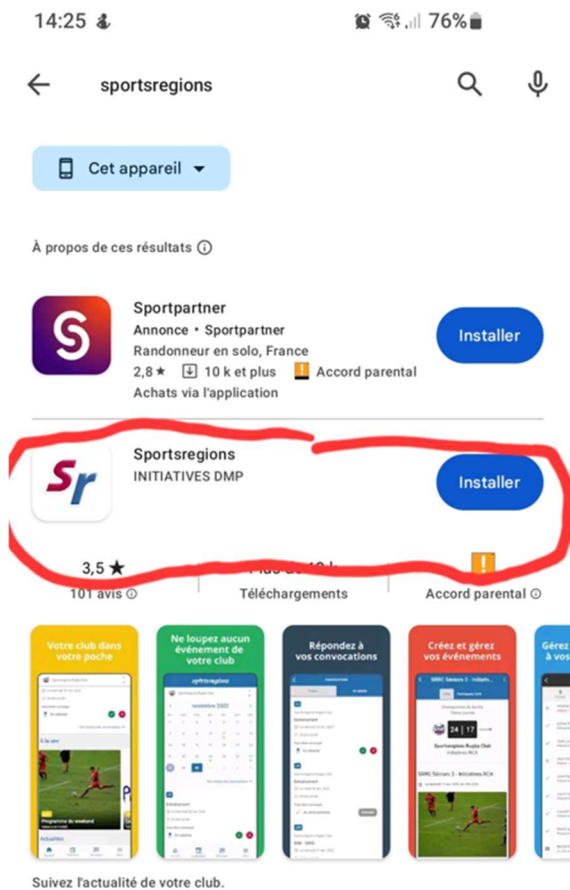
14:25

76%

sportsregions

Cet appareil

À propos de ces résultats

Sportpartner
Annonce • Sportpartner
Randonneur en solo, France
2,8 ★ 10 k et plus Accord parental
Achats via l'application

Installer

Sr

Sportsregions
INITIATIVES DMP

Installer

3,5 ★
101 avis

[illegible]
Téléchargements

Accord parental

Votre club dans votre poche

Ne loupez aucun événement de votre club

Répondez à vos convocations

Créez et gérez vos événements

Gérez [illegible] à vos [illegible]

Suivez l'actualité de votre club.